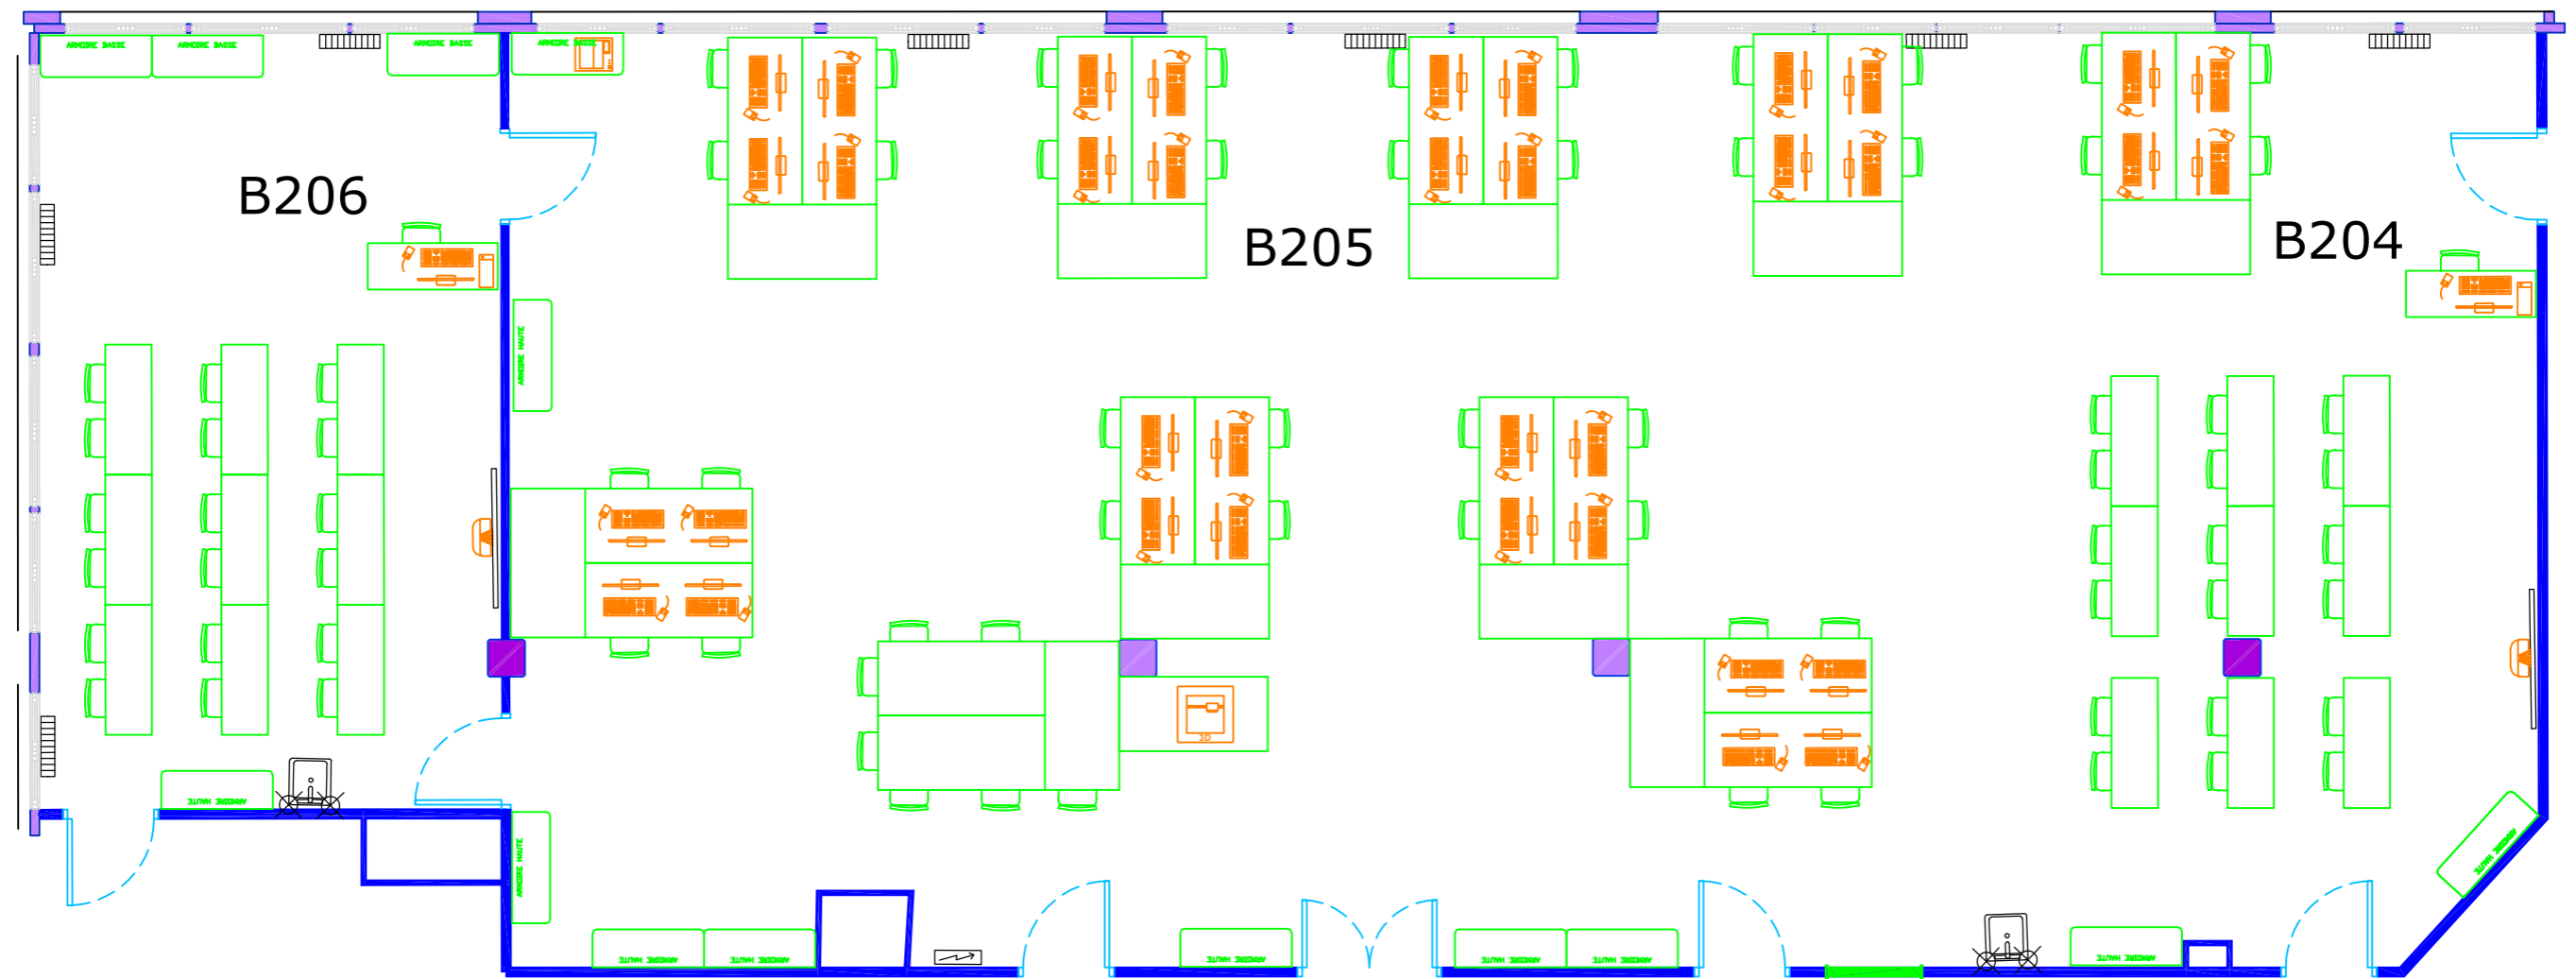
ARMOIRE BASSE
ARMOIRE BASSE
ARMOIRE BASSE
ARMOIRE BASSE

B206

B205

B204

ARMOIRE HAUTE

3D

ARMOIRE HAUTE

ARMOIRE HAUTE

ARMOIRE HAUTE
ARMOIRE HAUTE
ARMOIRE HAUTE
ARMOIRE HAUTE
ARMOIRE HAUTE
ARMOIRE HAUTE
ARMOIRE HAUTE